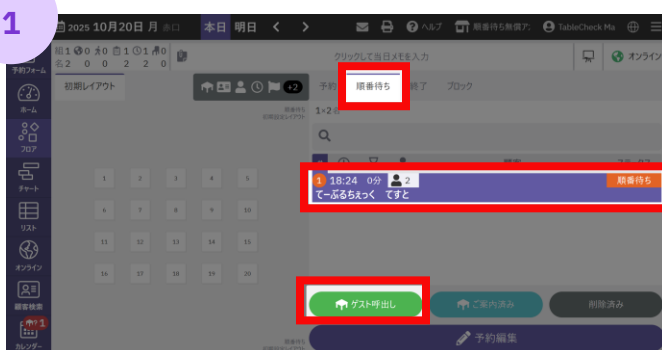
1

2025 10月20日 月 赤口 本日 明日 < >

ヘルプ 順番待ち無償ア TableCheck Ma

組1 0 0 1 1 0
名2 0 0 2 2 0

クリックして当日メモを入力

オンライン

予約フォーム

ホーム

フロア

チャート

リスト

オンライン

顧客検索

カレンダー

初期レイアウト

+2

予約 順番待ち 終了 ブロック

1~2件

1 18:24 0分 2 順番待ち
てーぶるちぇっく てすと

1 2 3 4 5
6 7 8 9 10
11 12 13 14 15
16 17 18 19 20

ゲスト呼出し

ご案内済み

削除済み

予約編集